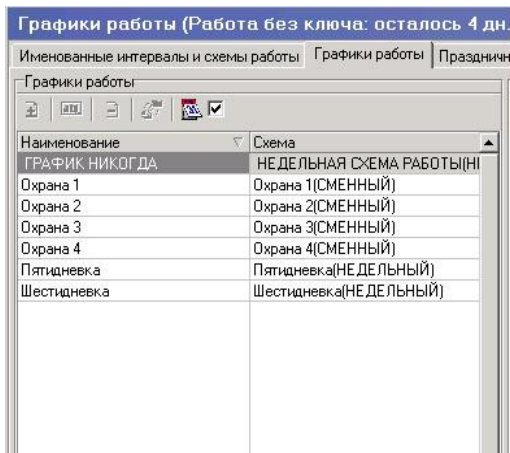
Графики работы (Работа без ключа: осталось 4 дн.

Именованные интервалы и схемы работы | Графики работы | Празднич

Графики работы

| Наименование | Схема |
|---|---|
| ГРАФИК НИКОГДА | НЕДЕЛЬНАЯ СХЕМА РАБОТЫ(Н |
| Охрана 1 | Охрана 1(СМЕННЫЙ) |
| Охрана 2 | Охрана 2(СМЕННЫЙ) |
| Охрана 3 | Охрана 3(СМЕННЫЙ) |
| Охрана 4 | Охрана 4(СМЕННЫЙ) |
| Пятидневка | Пятидневка(НЕДЕЛЬНЫЙ) |
| Шестидневка | Шестидневка(НЕДЕЛЬНЫЙ) |